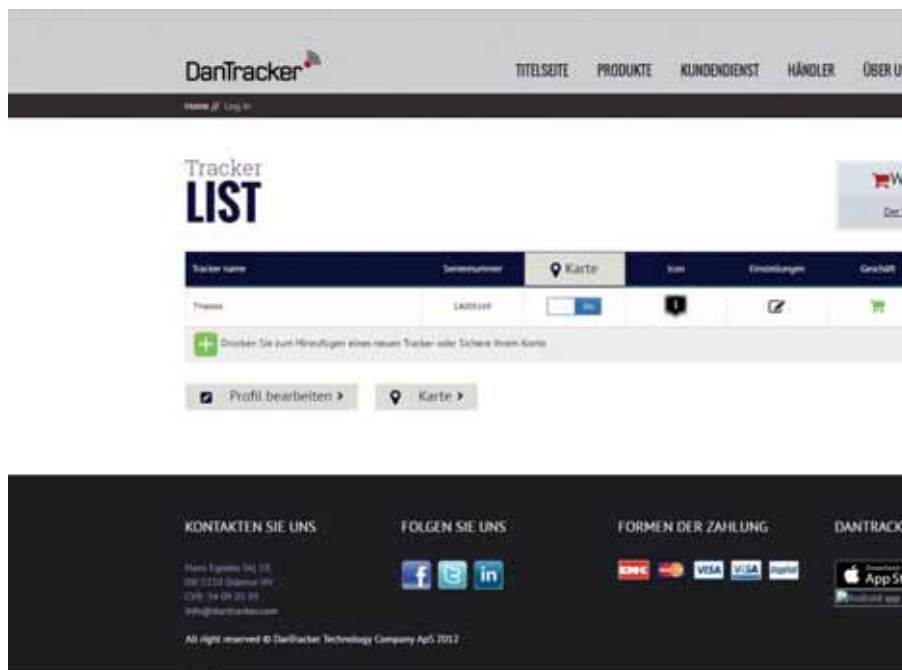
DanTracker

TITELSEITE PRODUKTE KUNDENDIENST HÄNDLER ÜBER U

Home // Log in

Tracker
LIST

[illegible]
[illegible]

| Tracker name | Serienummer | Karte | Icon | Einstellungen | Geschäft |
|---|---|---|---|---|---|
| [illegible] | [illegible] | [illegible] | | | |

Drücken Sie zum Hinzufügen eines neuen Tracker oder Sichere Ihrem Konto

Profil bearbeiten ›

Karte ›

KONTAKTEN SIE UNS

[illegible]
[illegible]
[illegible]
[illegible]

FOLGEN SIE UNS

f in

FORMEN DER ZAHLUNG

VISA VISA

DANTRACK

App St

All right reserved © DanTracker Technology Company ApS 2012